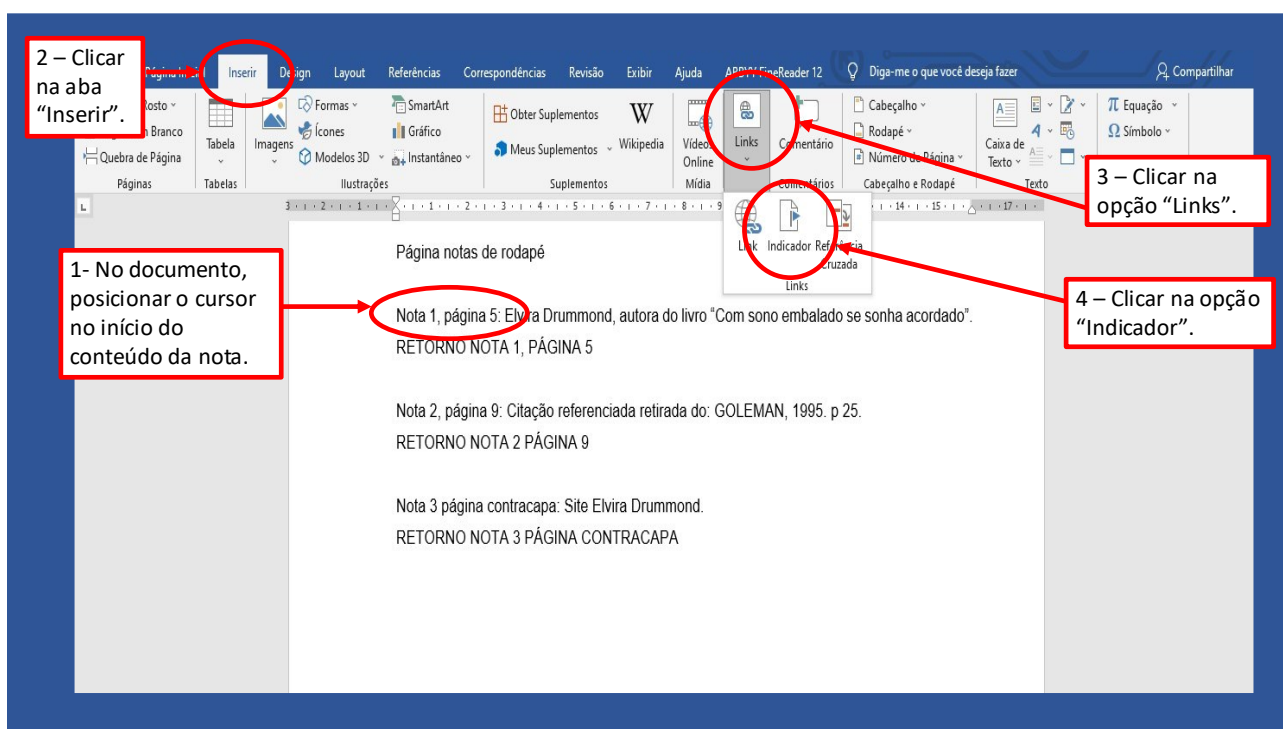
2 – Clicar na aba “Inserir”.

Página Inicial Inserir Design Layout Referências Correspondências Revisão Exibir Ajuda ABBYY FineReader 12 Diga-me o que você deseja fazer Compartilhar

Rosto
Branco
Quebra de Página
Páginas

Tabela
Tabelas

Imagens
Formas
Ícones
Modelos 3D
SmartArt
Gráfico
Instantâneo
Ilustrações

Obter Suplementos
Meus Suplementos
Wikipedia
Suplementos

Vídeos Online
Mídia

Links

Comentário
Comentários

Cabeçalho
Rodapé
Número de Página
Cabeçalho e Rodapé

Caixa de Texto
Texto

Equação
Símbolo

3 – Clicar na opção “Links”.

Link Indicador Referência Cruzada
Links

4 – Clicar na opção “Indicador”.

1- No documento, posicionar o cursor no início do conteúdo da nota.

Página notas de rodapé

Nota 1, página 5: Elvira Drummond, autora do livro “Com sono embalado se sonha acordado”.
RETORNO NOTA 1, PÁGINA 5

Nota 2, página 9: Citação referenciada retirada do: GOLEMAN, 1995. p 25.
RETORNO NOTA 2 PÁGINA 9

Nota 3 página contracapa: Site Elvira Drummond.
RETORNO NOTA 3 PÁGINA CONTRACAPA